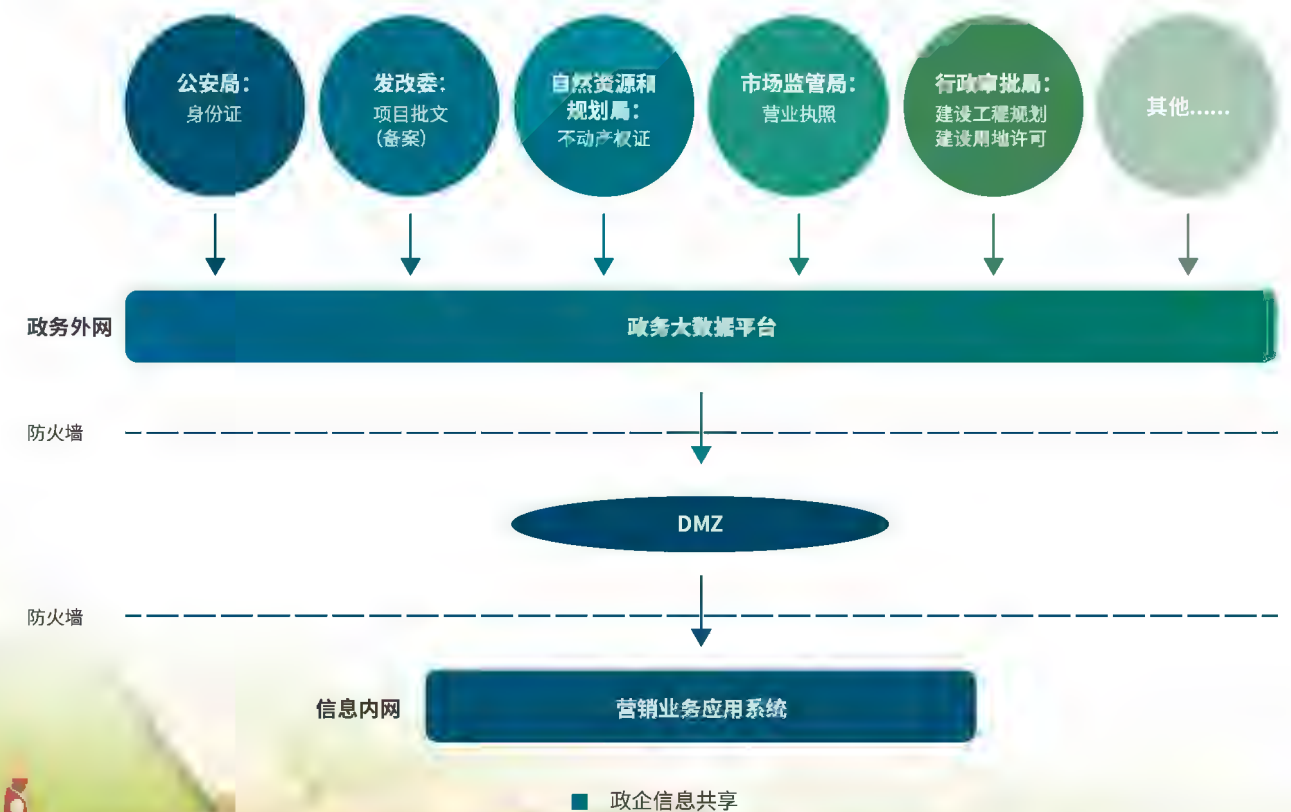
公安局：
身份证

发改委：
项目批文
（备案）

自然资源和规划局：
不动产权证

市场监管局：
营业执照

行政审批局：
建设工程规划
建设用地许可

其他……

政务外网

政务大数据平台

防火墙

DMZ

防火墙

信息内网

营销业务应用系统

政企信息共享